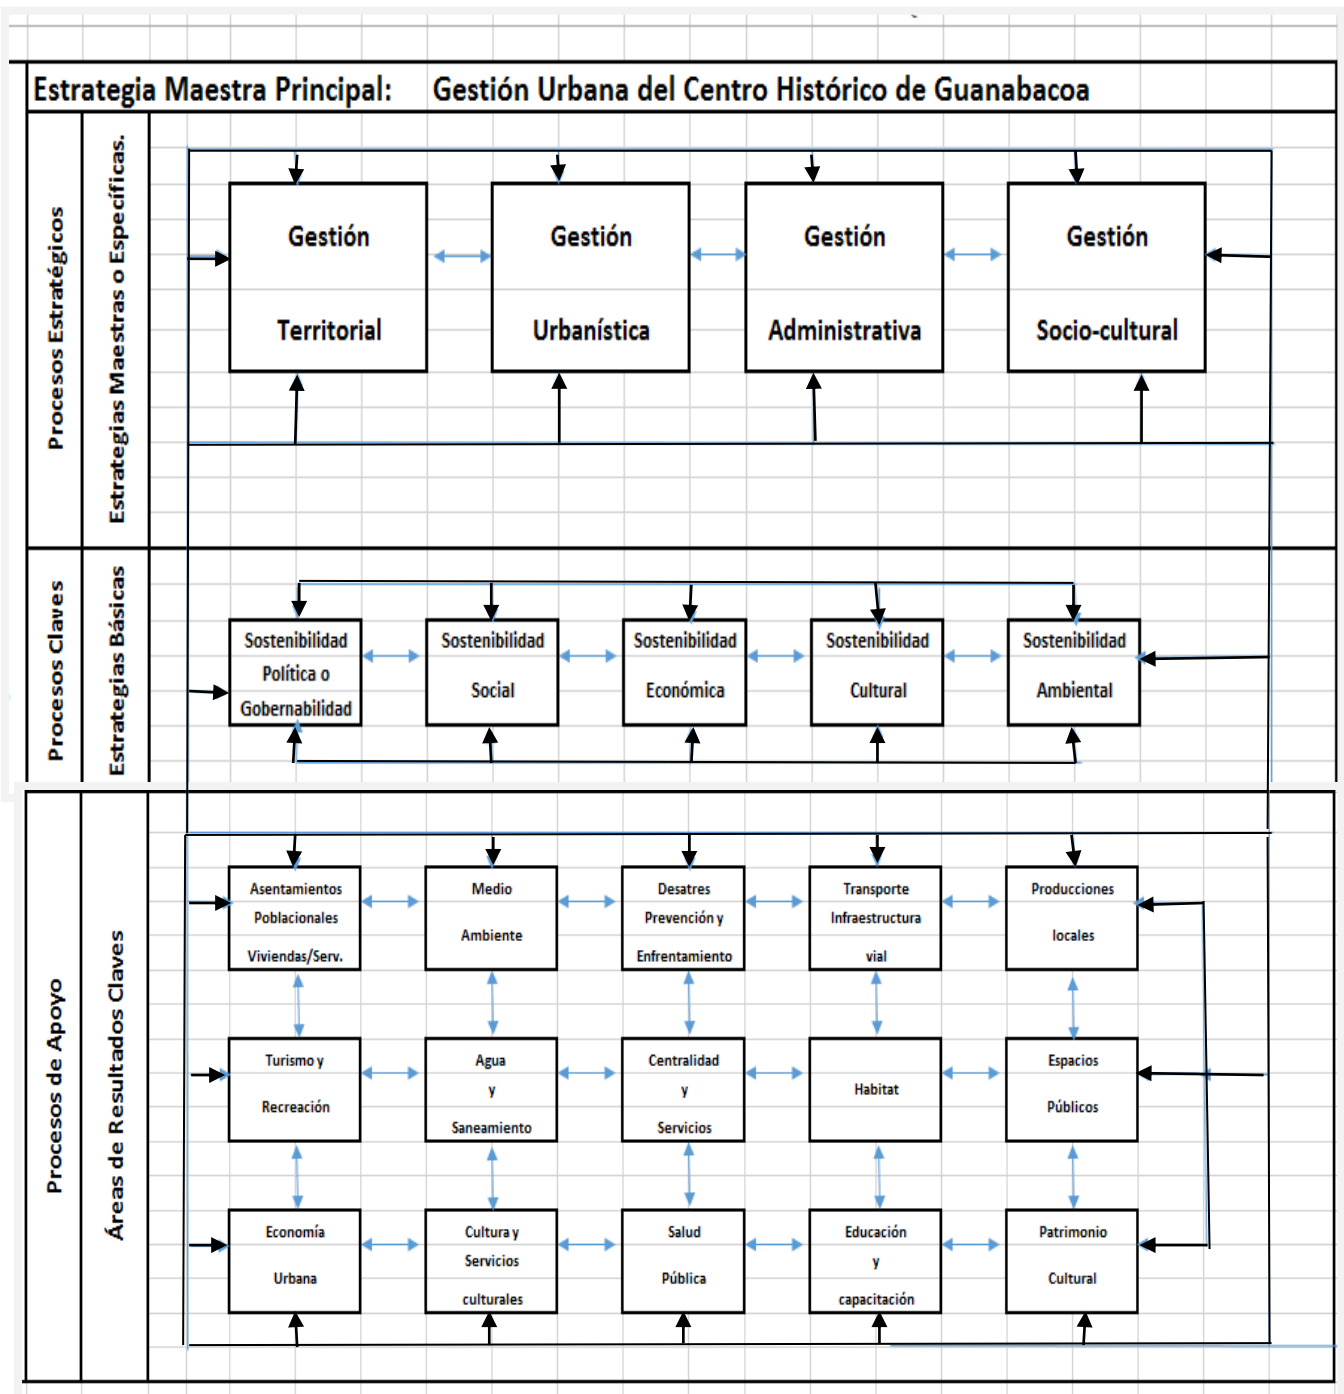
Estrategia Maestra Principal: Gestión Urbana del Centro Histórico de Guanabacoa

Procesos Estratégicos

Estrategias Maestras o Específicas.

Gestión Territorial

Gestión Urbanística

Gestión Administrativa

Gestión Socio-cultural

Procesos Claves

Estrategias Básicas

Sostenibilidad Política o Gobernabilidad

Sostenibilidad Social

Sostenibilidad Económica

Sostenibilidad Cultural

Sostenibilidad Ambiental

Procesos de Apoyo

Áreas de Resultados Claves

Asentamientos Poblacionales Viviendas/Serv.

Medio Ambiente

Desatres Prevención y Enfrentamiento

Transporte Infraestructura vial

Producciones locales

Turismo y Recreación

Agua y Saneamiento

Centralidad y Servicios

Habitat

Espacios Públicos

Economía Urbana

Cultura y Servicios culturales

Salud Pública

Educación y capacitación

Patrimonio Cultural